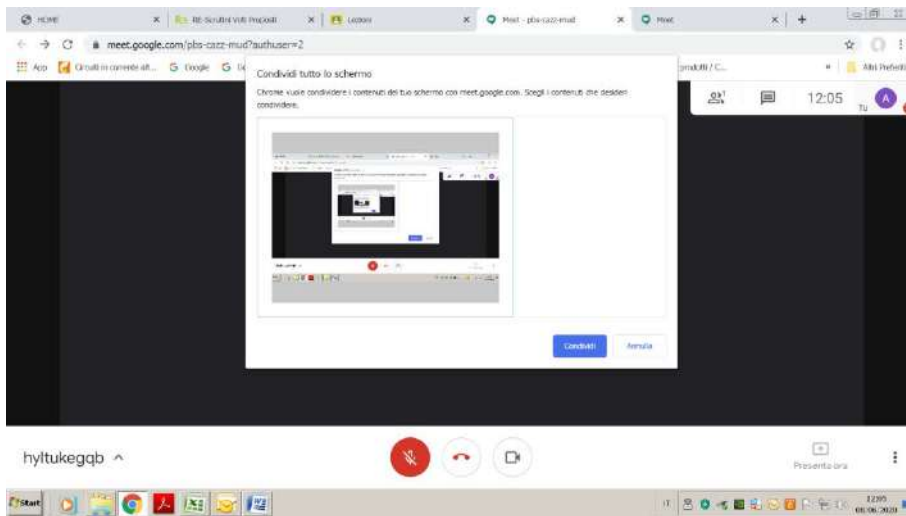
HOME | RE Scrutini Voti Proposti | Lezioni | Meet - pbs-cazz-mud | Meet

meet.google.com/pbs-cazz-mud?authuser=2

App | Circuiti in corrente alt... | Google | G | prodotti / C... | Altri Preferiti

Condividi tutto lo schermo

Chrome vuole condividere i contenuti del tuo schermo con meet.google.com. Scegli i contenuti che desideri condividere.

Condividi | Annulla

12:05 | Tu | A

hyltukegqb ^

Presenta ora

Start

IT | 12:05 | 08/06/2020